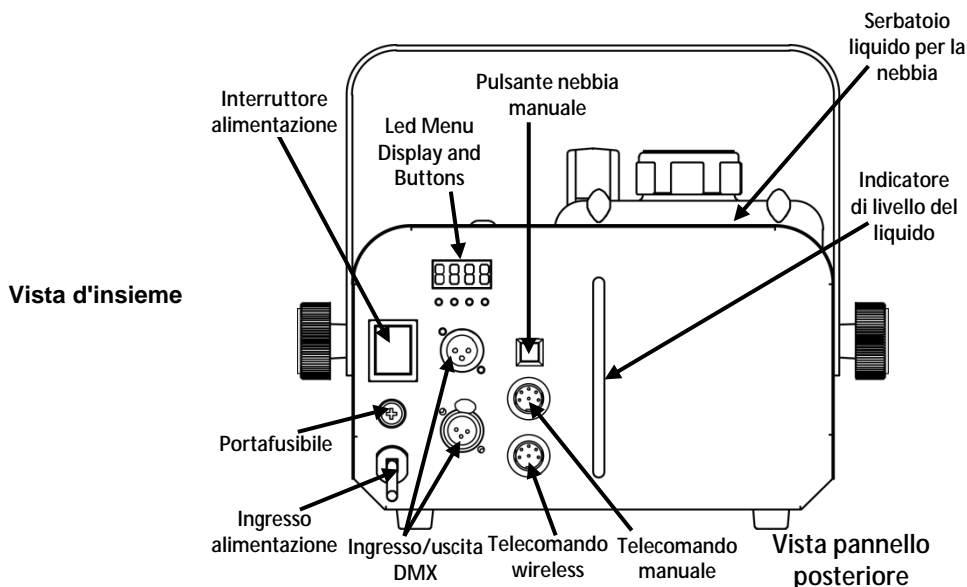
Vista d'insieme

Interruttore alimentazione

Led Menu Display and Buttons

Pulsante nebbia manuale

Serbatoio liquido per la nebbia

Indicatore di livello del liquido

8888

Portafusibile

Ingresso alimentazione

Ingresso/uscita DMX

Telecomando wireless

Telecomando manuale

Vista pannello posteriore